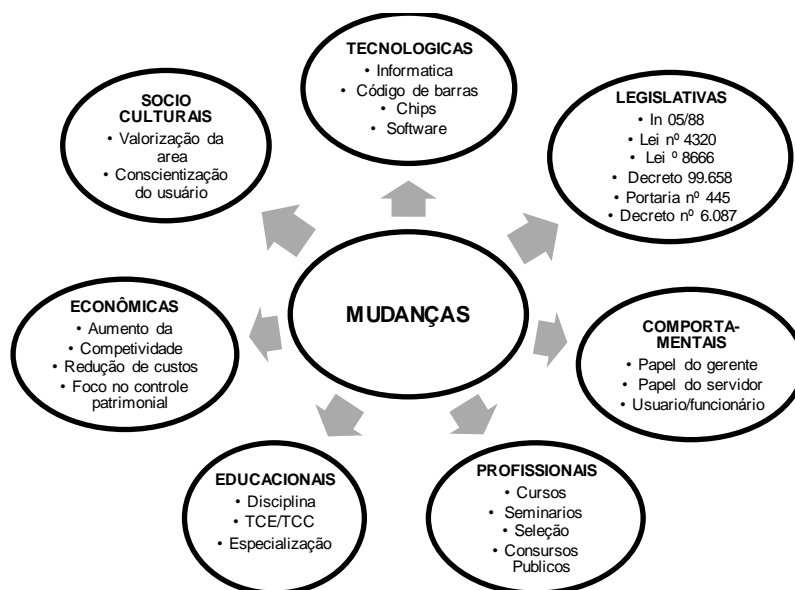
TECNOLOGICAS
• Informatica
• Código de barras
• Chips
• Software

SOCIO CULTURAIS
• Valorização da area
• Conscientização do usuário

LEGISLATIVAS
• In 05/88
• Lei nº 4320
• Lei º 8666
• Decreto 99.658
• Portaria nº 445
• Decreto nº 6.087

MUDANÇAS

ECONÔMICAS
• Aumento da
• Competividade
• Redução de custos
• Foco no controle patrimonial

COMPORTAMENTAIS
• Papel do gerente
• Papel do servidor
• Usuario/funcionário

EDUCACIONAIS
• Disciplina
• TCE/TCC
• Especialização

PROFISSIONAIS
• Cursos
• Seminarios
• Seleção
• Consursos Publicos